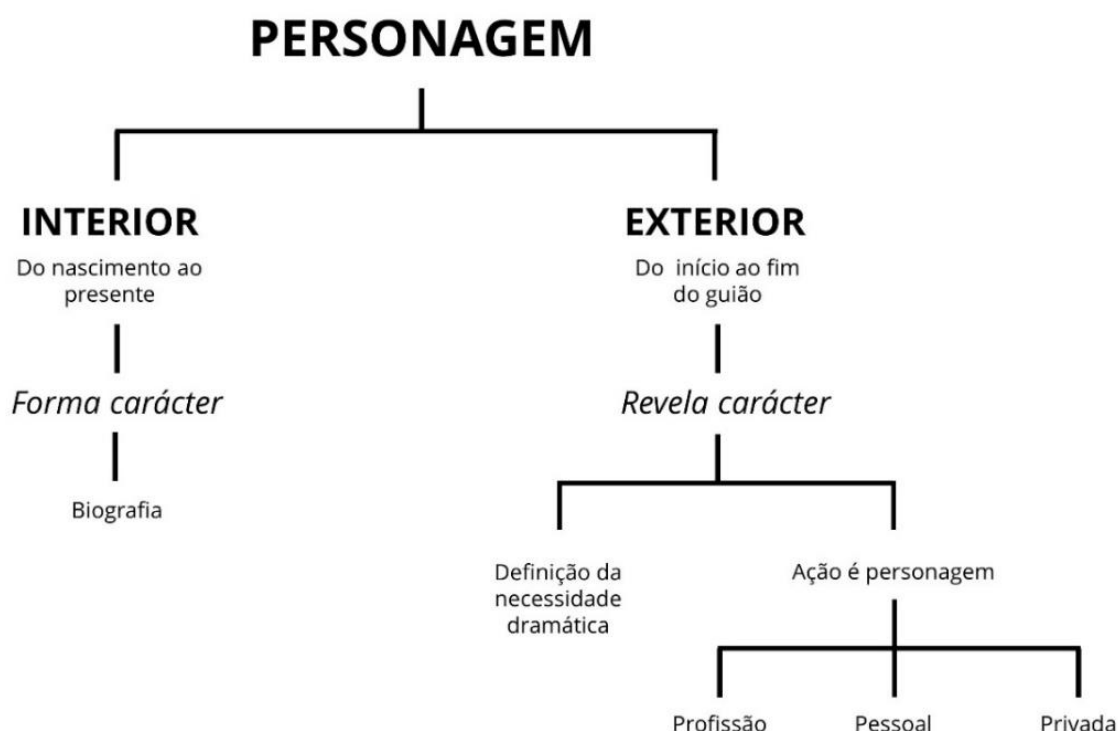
PERSONAGEM

INTERIOR
Do nascimento ao presente

Forma carácter

Biografia

EXTERIOR
Do início ao fim do guião

Revela carácter

Definição da necessidade dramática

Ação é personagem

Profissão

Pessoal

Privada